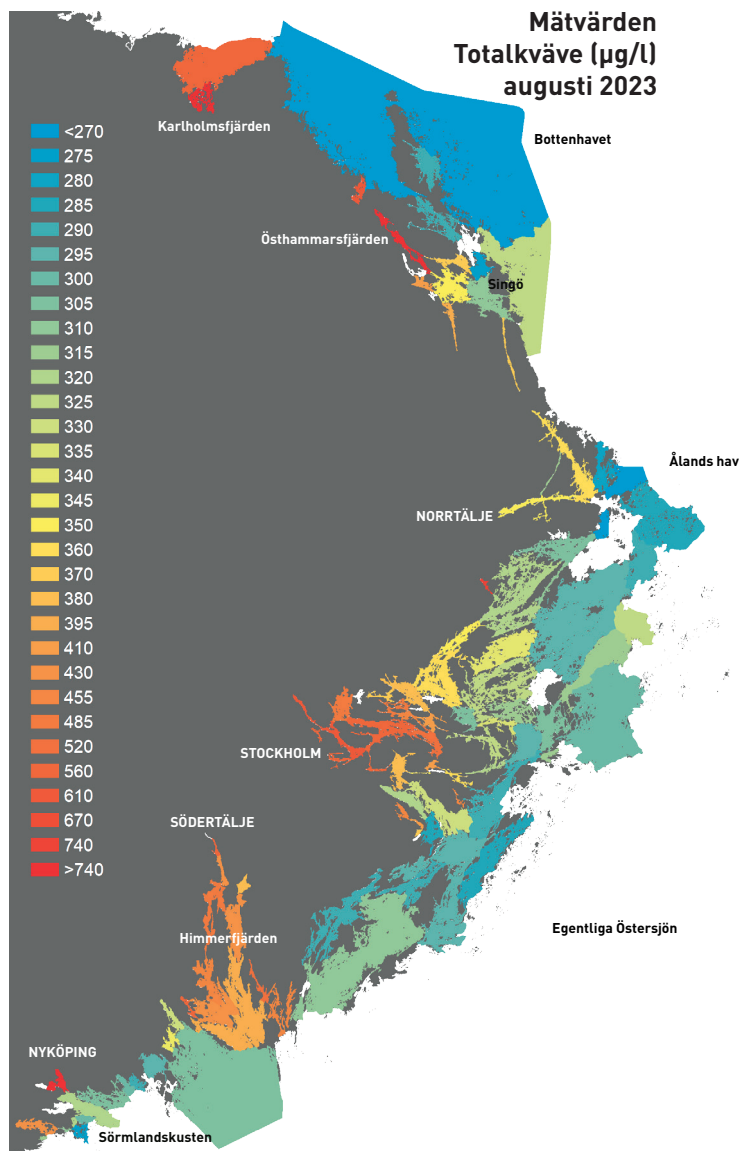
Mätvärden
Totalkväve (µg/l)
augusti 2023

<270
275
280
285
290
295
300
305
310
315
320
325
330
335
340
345
350
360
370
380
395
410
430
455
485
520
560
610
670
740
>740

Karlholmsfjärden
Bottenhavet
Östhammarsfjärden
Singö
Ålands hav
NORRTÄLJE
STOCKHOLM
SÖDERTÄLJE
Himmerfjärden
Egentliga Östersjön
NYKÖPING
Sörmlandskusten